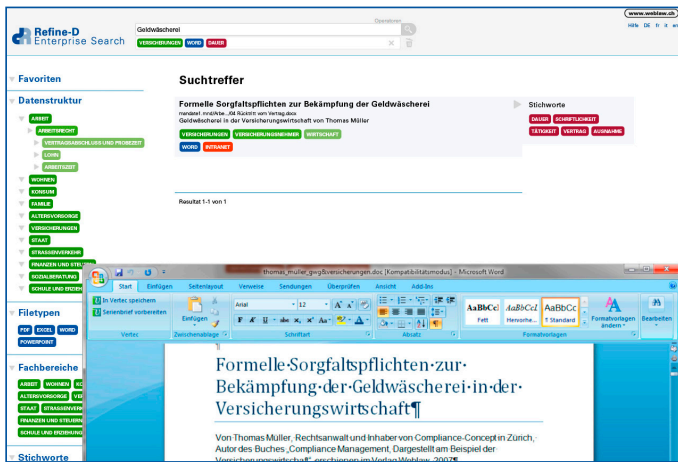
Refine-D
Enterprise Search

Geldwäscherei

VERSICHERUNGEN WORD DAUER

Operatoren

www.weblaw.ch

Hilfe DE fr it en

Favoriten

Datenstruktur

ARBEIT
ARBEITSRECHT
VERTRAGSABSCHLUSS UND PROBEZEIT
LOHN
ARBEITSZEIT
WOHNEN
KONSUM
FAMILIE
ALTERSVORSORGE
VERSICHERUNGEN
STAAT
STRASSENVERKEHR
FINANZEN UND STEUERN
SOZIALBERATUNG
SCHULE UND ERZIEHUNG

Filetypen

PDF EXCEL WORD
POWERPOINT

Fachbereiche

ARBEIT WOHNEN KO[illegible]
ALTERSVORSORGE VE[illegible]
STAAT STRASSENVERK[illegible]
FINANZEN UND STEUERN
SCHULE UND ERZIEHUNG

Stichworte

Suchtreffer

Formelle Sorgfaltspflichten zur Bekämpfung der Geldwäscherei
mandate1.mnd/Arbe.../04 Rückritt vom Vertrag.docx
Geldwäscherei in der Versicherungswirtschaft von Thomas Müller

VERSICHERUNGEN VERSICHERUNGSNEHMER WIRTSCHAFT
WORD INTRANET

Stichworte
DAUER SCHRIFTLICHKEIT
TÄTIGKEIT VERTRAG AUSNAHME

Resultat 1-1 von 1

thomas_muller_gwg&Versicherungen.doc [Kompatibilitätsmodus] - Microsoft Word

Start Einfügen Seitenlayout Verweise Sendungen Überprüfen Ansicht Add-Ins

In Vertec speichern
Serienbrief vorbereiten
Vertec

Einfügen
Zwischenablage

Arial 12
Schriftart

Absatz

AaBbCc Fett
AaBbCcI Hervorhe...
AaBbCc ¶ Standard
Formatvorlagen ändern
Formatvorlagen

Bearbeiten

Formelle·Sorgfaltspflichten·zur·Bekämpfung·der·Geldwäscherei·in·der·Versicherungswirtschaft¶

Von·Thomas·Müller,·Rechtsanwalt·und·Inhaber·von·Compliance-Concept·in·Zürich,·Autor·des·Buches·„Compliance·Management,·Dargestellt·am·Beispiel·der·Versicherungswirtschaft“,·erschienen·im·Verlag·Weblaw,·2007¶